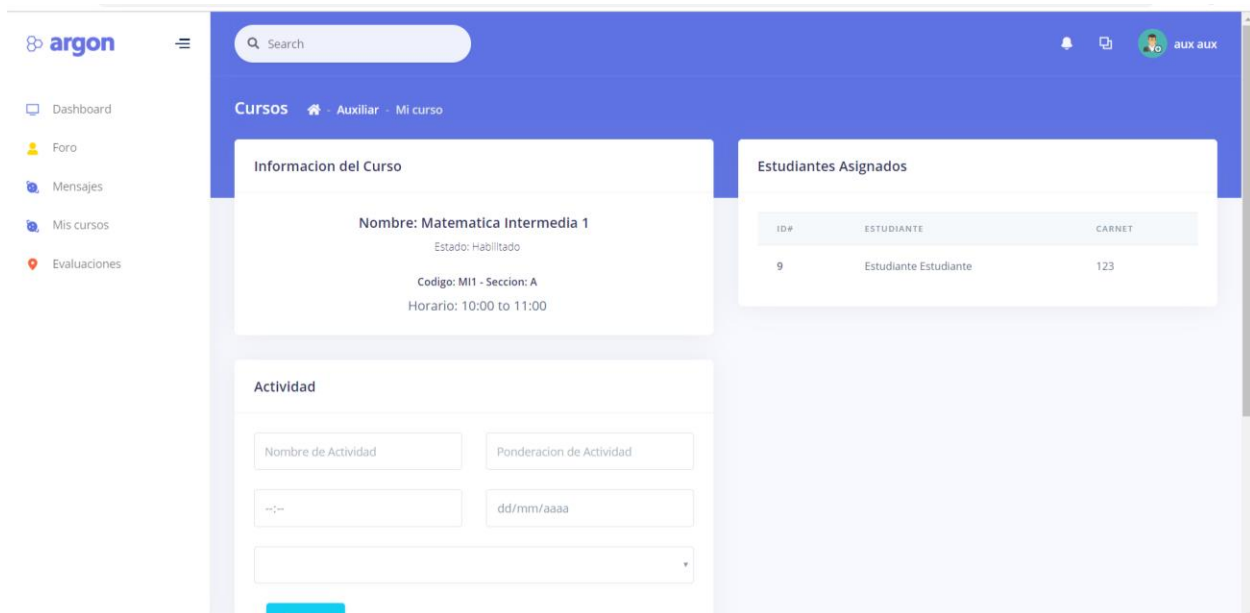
argon

Search

aux aux

Dashboard
Foro
Mensajes
Mis cursos
Evaluaciones

Cursos - Auxiliar - Mi curso

Informacion del Curso

Nombre: Matematica Intermedia 1
Estado: Habilitado
Codigo: MI1 - Seccion: A
Horario: 10:00 to 11:00

Estudiantes Asignados

| ID# | ESTUDIANTE | CARNET |
|---|---|---|
| 9 | Estudiante Estudiante | 123 |

Actividad

Nombre de Actividad
Ponderacion de Actividad
--:--
dd/mm/aaaa